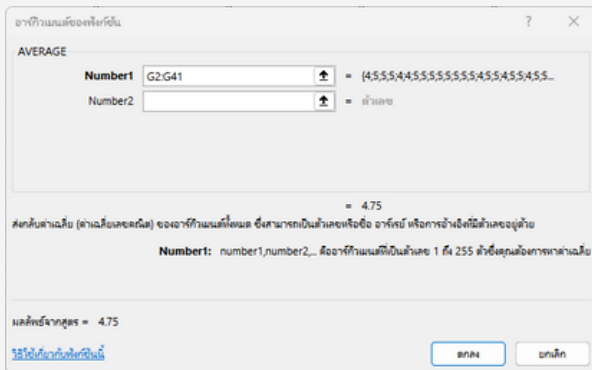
อาร์กิวเมนต์ของฟังก์ชัน

?

AVERAGE

Number1 G2:G41 = {4;5;5;5;4;4;5;5;5;5;5;5;5;4;5;5;4;5;5;4;5;5...

Number2 = ตัวเลข

= 4.75

ส่งกลับค่าเฉลี่ย (ค่าเฉลี่ยเลขคณิต) ของอาร์กิวเมนต์ทั้งหมด ซึ่งสามารถเป็นตัวเลขหรือชื่อ อาร์เรย์ หรือการอ้างอิงที่มีตัวเลขอยู่ด้วย

Number1: number1,number2,... คืออาร์กิวเมนต์ที่เป็นตัวเลข 1 ถึง 255 ตัวซึ่งคุณต้องการหาค่าเฉลี่ย

ผลลัพธ์จากสูตร = 4.75

วิธีใช้เกี่ยวกับฟังก์ชันนี้

ตกลง

ยกเลิก